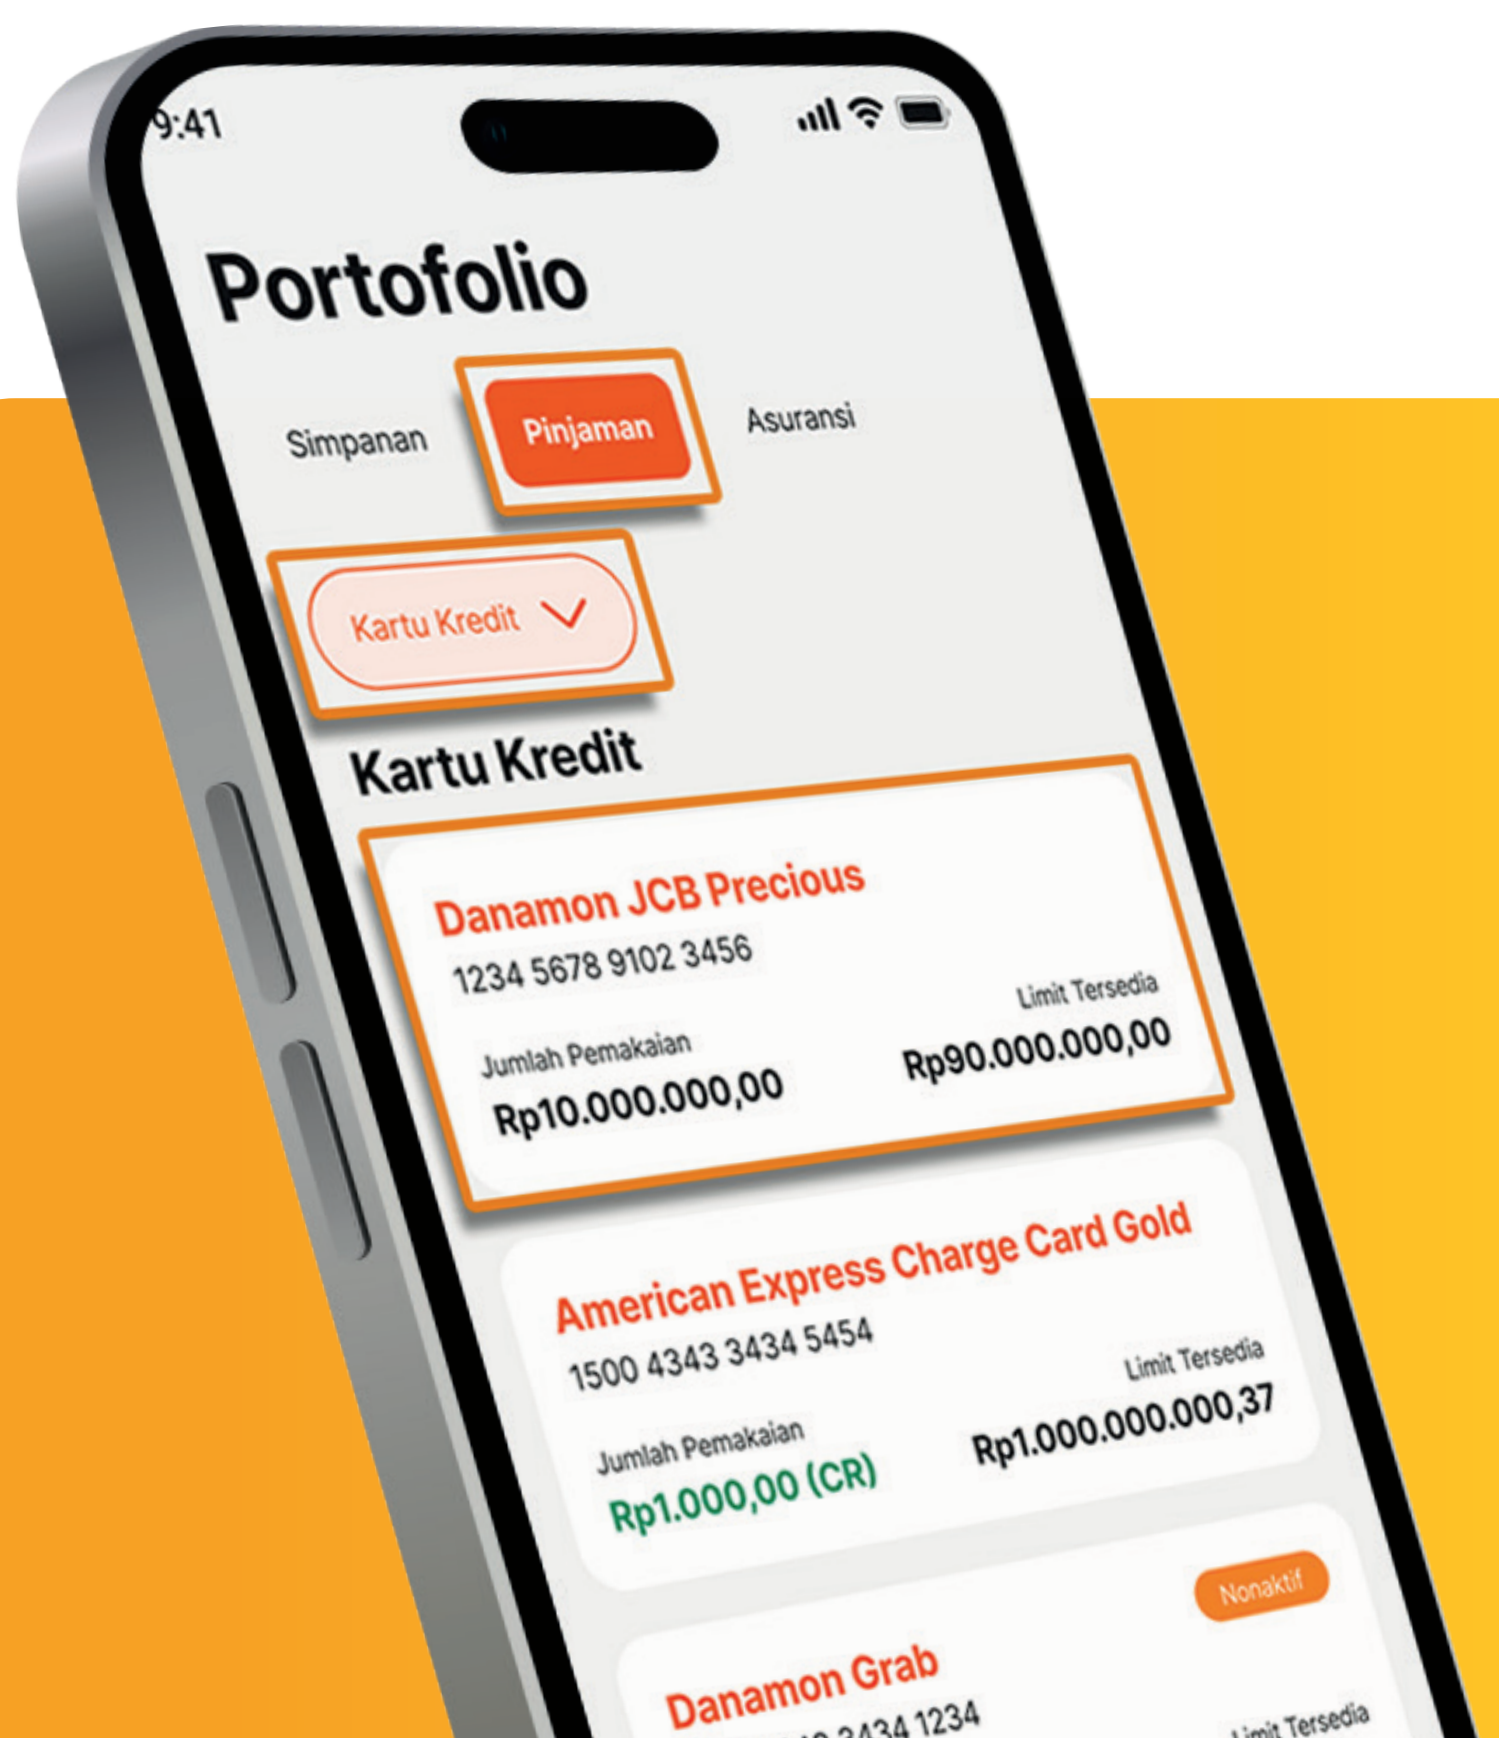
9:41

Portofolio

Simpanan

Pinjaman

Asuransi

Kartu Kredit

Kartu Kredit

Danamon JCB Precious
1234 5678 9102 3456
Jumlah Pemakaian
Rp10.000.000,00
Limit Tersedia
Rp90.000.000,00

American Express Charge Card Gold
1500 4343 3434 5454
Jumlah Pemakaian
Rp1.000,00 (CR)
Limit Tersedia
Rp1.000.000.000,37

Nonaktif
Danamon Grab
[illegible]3434 1234
Limit Tersedia